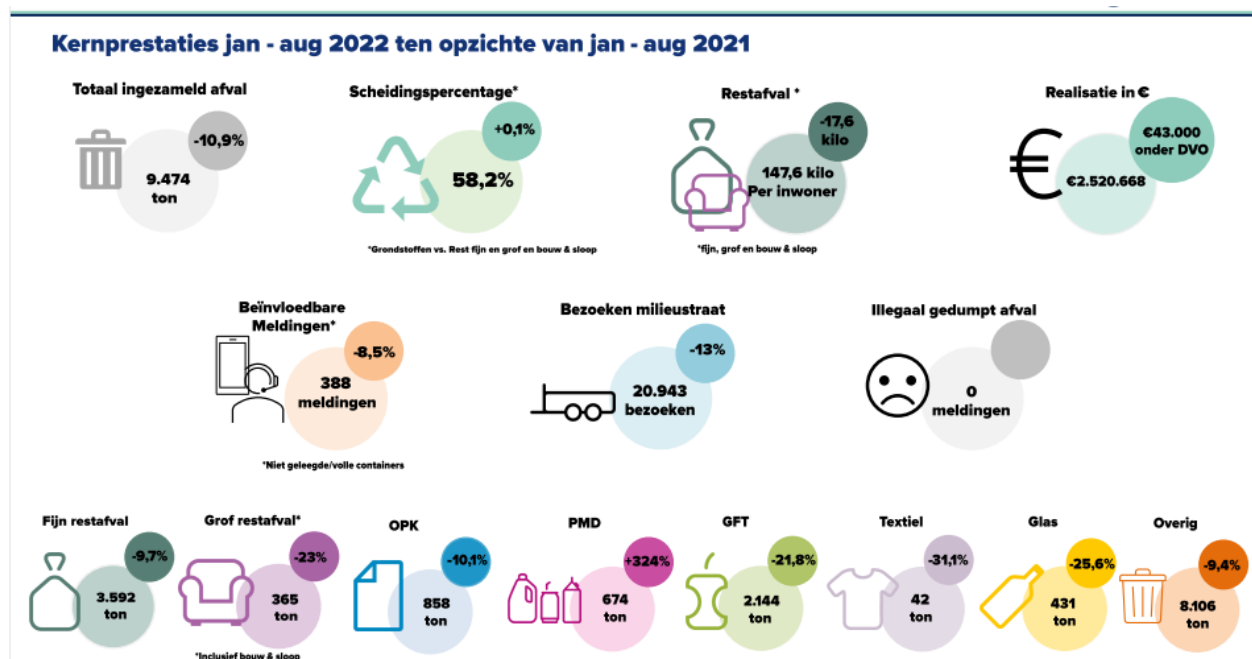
Kernprestaties jan - aug 2022 ten opzichte van jan - aug 2021

Totaal ingezameld afval
-10,9%
9.474 ton

Scheidingspercentage*
+0,1%
58,2%
*Grondstoffen vs. Rest fijn en grof en bouw & sloop

Restafval *
-17,6 kilo
147,6 kilo Per inwoner
*fijn, grof en bouw & sloop

Realisatie in €
€43.000 onder DVO
€2.520.668

Beïnvloedbare Meldingen*
-8,5%
388 meldingen
*Niet geleegde/volle containers

Bezoeken milieustraat
-13%
20.943 bezoeken

Illegaal gedumpt afval
0 meldingen

Fijn restafval
-9,7%
3.592 ton

Grof restafval*
-23%
365 ton
*Inclusief bouw & sloop

OPK
-10,1%
858 ton

PMD
+324%
674 ton

GFT
-21,8%
2.144 ton

Textiel
-31,1%
42 ton

Glas
-25,6%
431 ton

Overig
-9,4%
8.106 ton